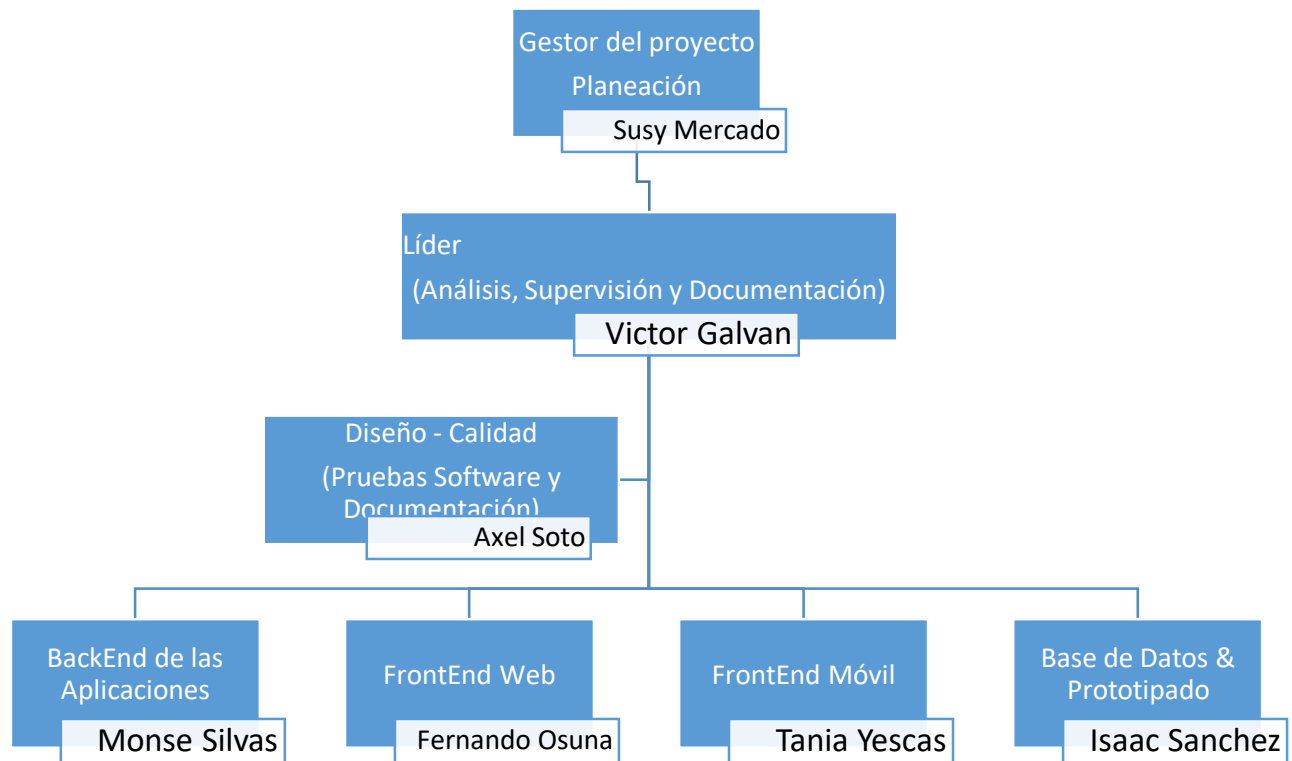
Gestor del proyecto
Planeación
Susy Mercado

Líder
(Análisis, Supervisión y Documentación)
Victor Galvan

Diseño - Calidad
(Pruebas Software y Documentación)
Axel Soto

BackEnd de las Aplicaciones
Monse Silvas

FrontEnd Web
Fernando Osuna

FrontEnd Móvil
Tania Yescas

Base de Datos & Prototipado
Isaac Sanchez